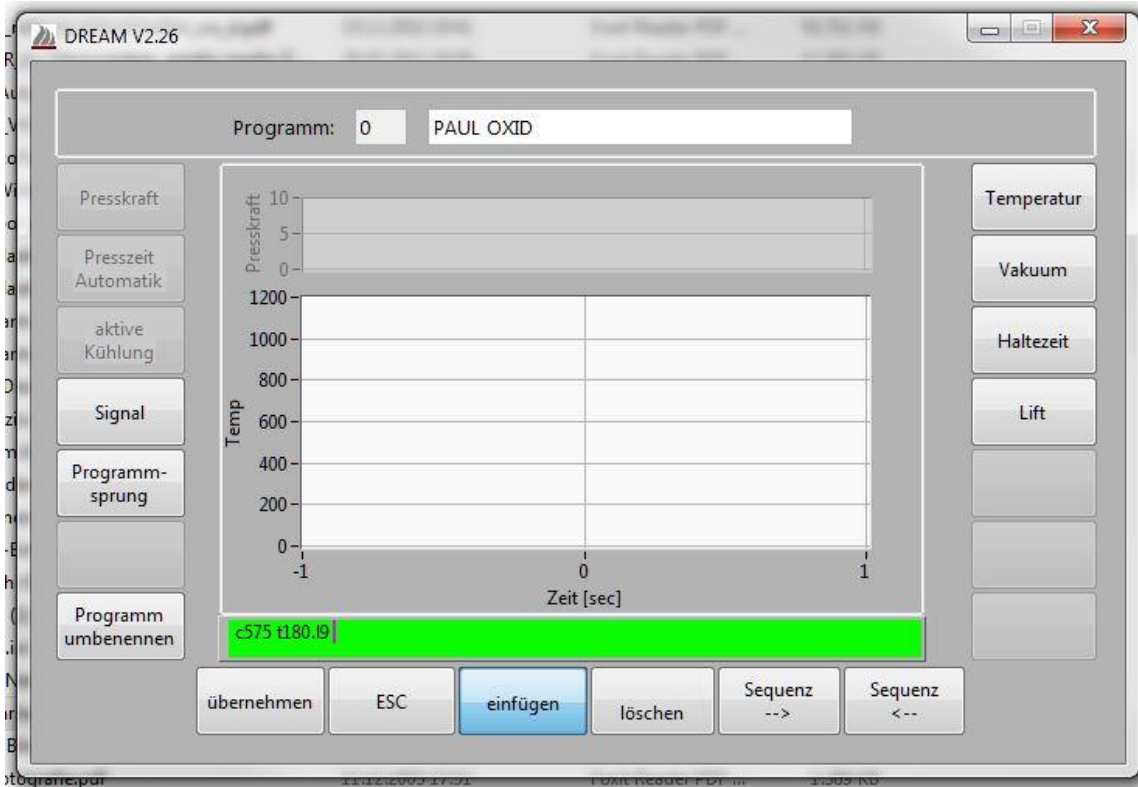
DREAM V2.26

Programm: 0 PAUL OXID

Presskraft

Presszeit Automatik

aktive Kühlung

Signal

Programmsprung

Programm umbenennen

Presskraft
10
5
0

Temp
1200
1000
800
600
400
200
0

-1 0 1
Zeit [sec]

c575 t180.l9

Temperatur

Vakuum

Haltezeit

Lift

übernehmen

ESC

einfügen

löschen

Sequenz -->

Sequenz <--

otografie.pdf 11.12.2003 17:51 Foxit Reader PDF ... 1.309 KB